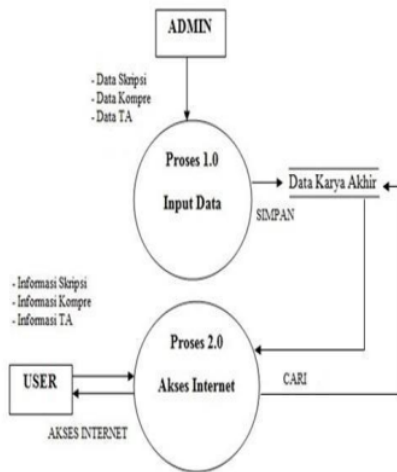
ADMIN

- Data Skripsi
- Data Kompre
- Data TA

Proses 1.0

Input Data

SIMPAN

Data Karya Akhir

- Informasi Skripsi
- Informasi Kompre
- Informasi TA

Proses 2.0

Akses Internet

CARI

USER

AKSES INTERNET